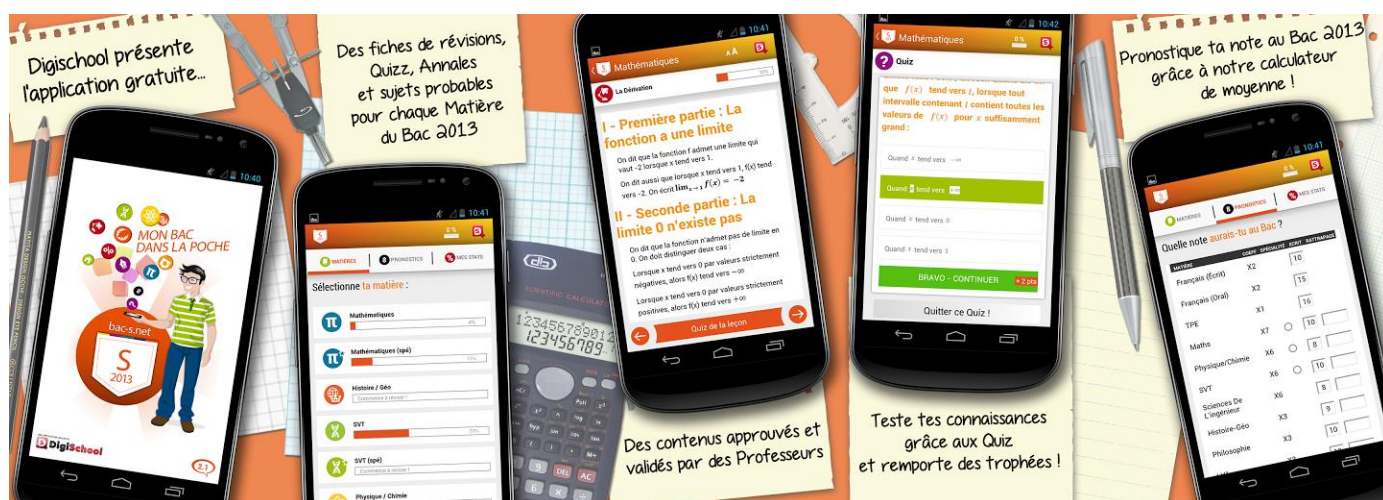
Digischool présente l'application gratuite...

Des fiches de révisions, Quizz, Annales et sujets probables pour chaque Matière du Bac 2013

Pronostique ta note au Bac 2013 grâce à notre calculateur de moyenne !

10:40
MON BAC DANS LA POCHE
bac-s.net
S
2013
DigiSchool
2.1

10:41
0%
MATIÈRES
PRONOSTICS
MES STATS
Sélectionne ta matière :
Mathématiques
4%
Mathématiques (spé)
Histoire / Géo
Commence à réviser !
SVT
SVT (spé)
Commence à réviser !
Physique / Chimie

10:41
Mathématiques
La Dérivation
I - Première partie : La fonction a une limite
On dit que la fonction f admet une limite qui vaut -2 lorsque x tend vers 1.
On dit aussi que lorsque x tend vers 1, f(x) tend vers -2. On écrit $\lim_{x\to 1} f(x) = -2$
II - Seconde partie : La limite 0 n'existe pas
On dit que la fonction n'admet pas de limite en 0. On doit distinguer deux cas :
Lorsque x tend vers 0 par valeurs strictement négatives, alors f(x) tend vers $-\infty$
Lorsque x tend vers 0 par valeurs strictement positives, alors f(x) tend vers $+\infty$
Quiz de la leçon

1234567890123
123456789

10:42
Mathématiques
0%
Quiz
que $f(x)$ tend vers $l$, lorsque tout intervalle contenant $l$ contient toutes les valeurs de $f(x)$ pour $x$ suffisamment grand :
Quand $x$ tend vers $-\infty$
Quand $x$ tend vers
Quand $x$ tend vers 0
Quand $x$ tend vers 1
BRAVO - CONTINUER
+ 2 pts
Quitter ce Quiz !

10:41
MATIÈRES
PRONOSTICS
MES STATS
Quelle note aurais-tu au Bac ?
MATIÈRE COEFF SPÉCIALITÉ ÉCRIT RATTRAPAGE
Français (Écrit) X2 10
Français (Oral) X2 15
TPE X1 16
Maths X7 10
Physique/Chimie X6 8
SVT X6 10
Sciences De L'ingénieur X6 8
Histoire-Géo X3 9
Philosophie X3 10

Des contenus approuvés et validés par des Professeurs

Teste tes connaissances grâce aux Quiz et remporte des trophées !